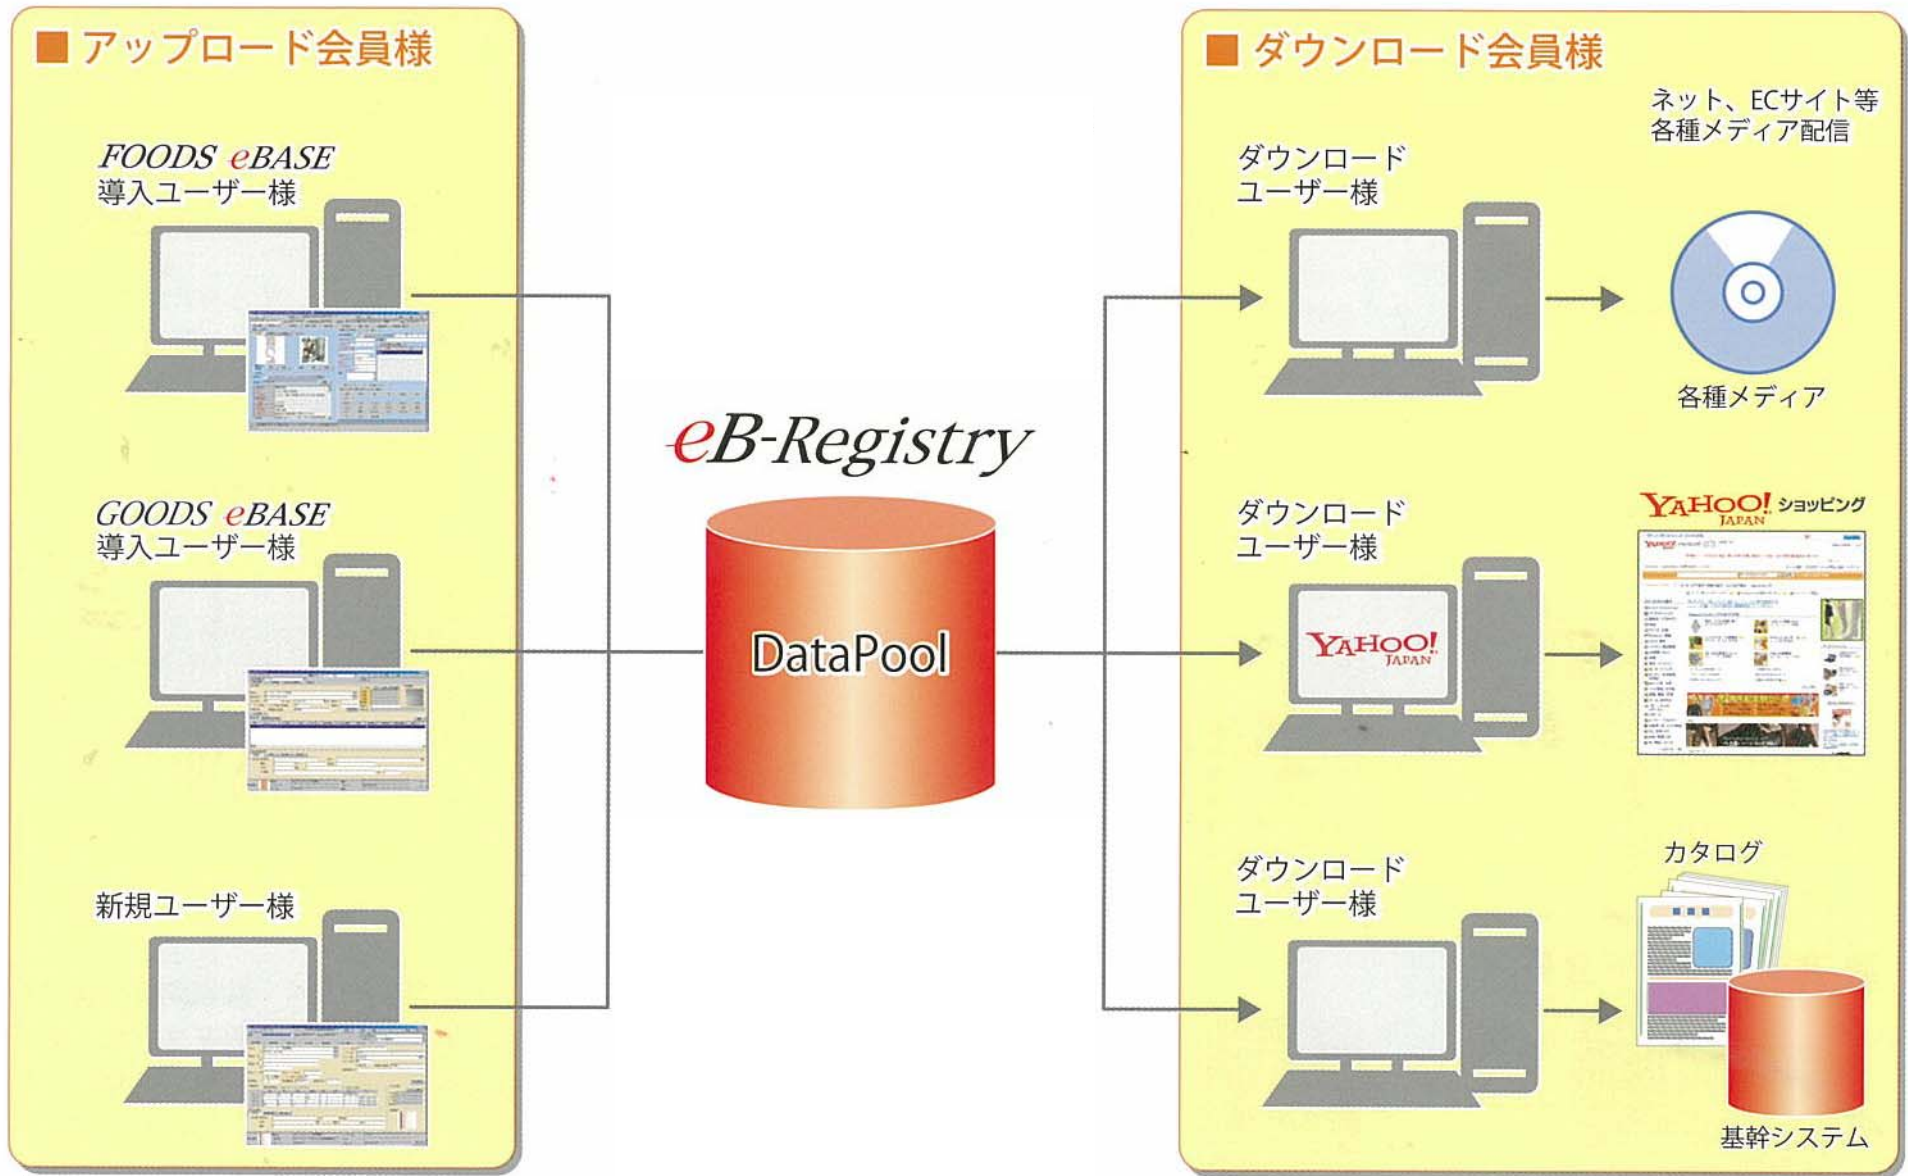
■ アップロード会員様

FOODS eBASE
導入ユーザー様

GOODS eBASE
導入ユーザー様

新規ユーザー様

eB-Registry

DataPool

■ ダウンロード会員様

ネット、ECサイト等
各種メディア配信

ダウンロード
ユーザー様

各種メディア

ダウンロード
ユーザー様

YAHOO! JAPAN

YAHOO! JAPAN ショッピング

ダウンロード
ユーザー様

カタログ

基幹システム